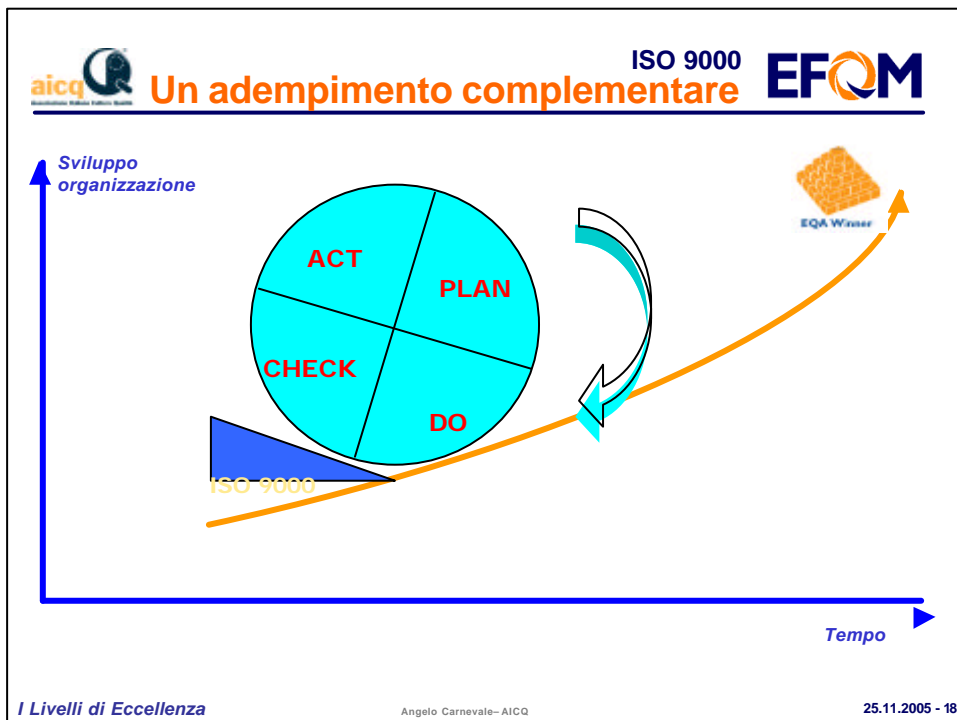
aicq Associazione Italiana Cultura Qualità

ISO 9000

Un adempimento complementare

EFQM

Sviluppo organizzazione

EQA Winner

ACT

PLAN

CHECK

DO

ISO 9000

Tempo

I Livelli di Eccellenza

Angelo Carnevale– AICQ

25.11.2005 - 18